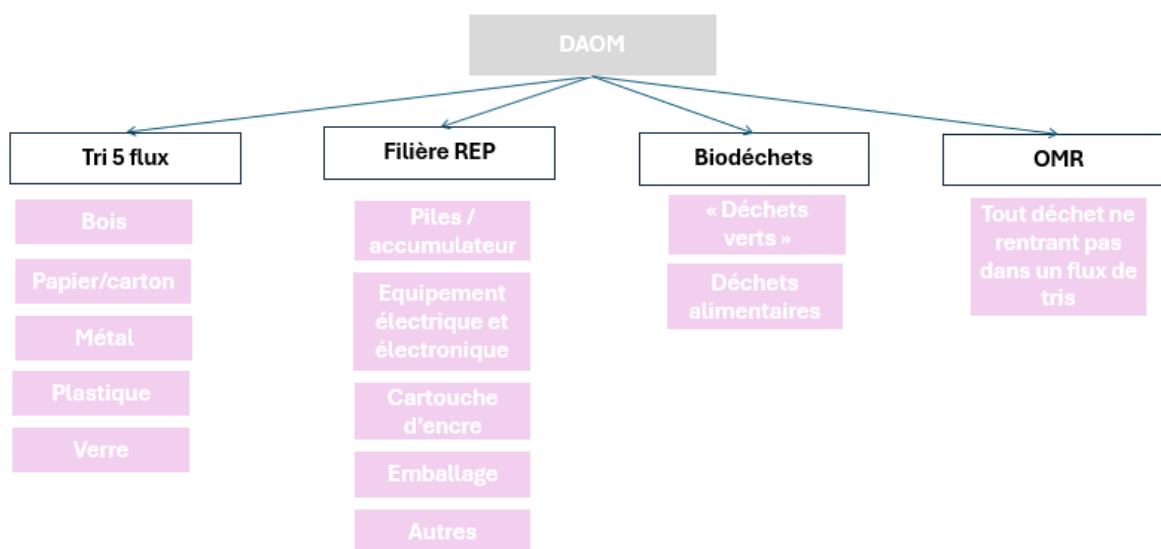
DAOM

Tri 5 flux

Bois

Papier/carton

Métal

Plastique

Verre

Filière REP

Piles / accumulateur

Equipement électrique et électronique

Cartouche d'encre

Emballage

Autres

Biodéchets

« Déchets verts »

Déchets alimentaires

OMR

Tout déchet ne rentrant pas dans un flux de tris